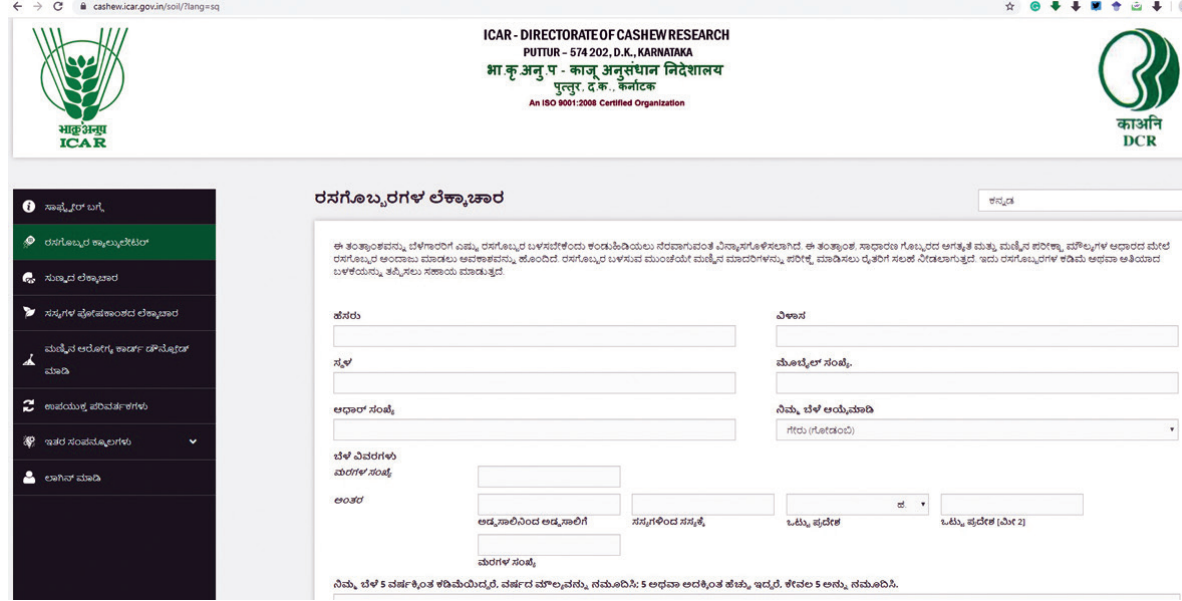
cashew.icar.gov.in/soil/?lang=sq

भाकृअनुप
ICAR

ICAR - DIRECTORATE OF CASHEW RESEARCH
PUTTUR – 574 202, D.K., KARNATAKA
भा.कृ.अनु.प - काजू अनुसंधान निदेशालय
पुत्तुर, द.क., कर्नाटक
An ISO 9001:2008 Certified Organization

काअनि
DCR

ಸಾಫ್ಟ್‌ವೇರ್ ಬಗ್ಗೆ
ರಸಗೊಬ್ಬರ ಕ್ಯಾಲ್ಕುಲೇಟರ್
ಸುಣ್ಣದ ಲೆಕ್ಕಾಚಾರ
ಸಸ್ಯಗಳ ಪೋಷಕಾಂಶದ ಲೆಕ್ಕಾಚಾರ
ಮಣ್ಣಿನ ಆರೋಗ್ಯ ಕಾರ್ಡ್ ಡೌನ್ಲೋಡ್ ಮಾಡಿ
ಉಪಯುಕ್ತ ಪರಿವರ್ತಕಗಳು
ಇತರ ಸಂಪನ್ಮೂಲಗಳು
ಲಾಗಿನ್ ಮಾಡಿ

ರಸಗೊಬ್ಬರಗಳ ಲೆಕ್ಕಾಚಾರ

ಕನ್ನಡ

ಈ ತಂತ್ರಾಂಶವನ್ನು ಬೆಳೆಗಾರರಿಗೆ ಎಷ್ಟು ರಸಗೊಬ್ಬರ ಬಳಸಬೇಕೆಂದು ಕಂಡುಹಿಡಿಯಲು ನೆರವಾಗುವಂತೆ ವಿನ್ಯಾಸಗೊಳಿಸಲಾಗಿದೆ. ಈ ತಂತ್ರಾಂಶ, ಸಾಧಾರಣ ಗೊಬ್ಬರದ ಅಗತ್ಯತೆ ಮತ್ತು ಮಣ್ಣಿನ ಪರೀಕ್ಷಾ ಮೌಲ್ಯಗಳ ಆಧಾರದ ಮೇಲೆ ರಸಗೊಬ್ಬರ ಅಂದಾಜು ಮಾಡಲು ಅವಕಾಶವನ್ನು ಹೊಂದಿದೆ. ರಸಗೊಬ್ಬರ ಬಳಸುವ ಮುಂಚೆಯೇ ಮಣ್ಣಿನ ಮಾದರಿಗಳನ್ನು ಪರೀಕ್ಷೆ ಮಾಡಿಸಲು ರೈತರಿಗೆ ಸಲಹೆ ನೀಡಲಾಗುತ್ತದೆ. ಇದು ರಸಗೊಬ್ಬರಗಳ ಕಡಿಮೆ ಅಥವಾ ಅತಿಯಾದ ಬಳಕೆಯನ್ನು ತಪ್ಪಿಸಲು ಸಹಾಯ ಮಾಡುತ್ತದೆ.

ಹೆಸರು
ವಿಳಾಸ
ಸ್ಥಳ
ಮೊಬೈಲ್ ಸಂಖ್ಯೆ
ಆಧಾರ್ ಸಂಖ್ಯೆ
ನಿಮ್ಮ ಬೆಳೆ ಆಯ್ಕೆಮಾಡಿ
ಗೇರು (ಗೋಡಂಬಿ)
ಬೆಳೆ ವಿವರಗಳು
ಮರಗಳ ಸಂಖ್ಯೆ
ಅಂತರ
ಹ
ಅಡ್ಡಸಾಲಿನಿಂದ ಅಡ್ಡಸಾಲಿಗೆ
ಸಸ್ಯಗಳಿಂದ ಸಸ್ಯಕ್ಕೆ
ಒಟ್ಟು ಪ್ರದೇಶ
ಒಟ್ಟು ಪ್ರದೇಶ [ಮೀ 2]
ಮರಗಳ ಸಂಖ್ಯೆ
ನಿಮ್ಮ ಬೆಳೆ 5 ವರ್ಷಕ್ಕಿಂತ ಕಡಿಮೆಯಿದ್ದರೆ, ವರ್ಷದ ಮೌಲ್ಯವನ್ನು ನಮೂದಿಸಿ; 5 ಅಥವಾ ಅದಕ್ಕಿಂತ ಹೆಚ್ಚು ಇದ್ದರೆ, ಕೇವಲ 5 ಅನ್ನು ನಮೂದಿಸಿ.